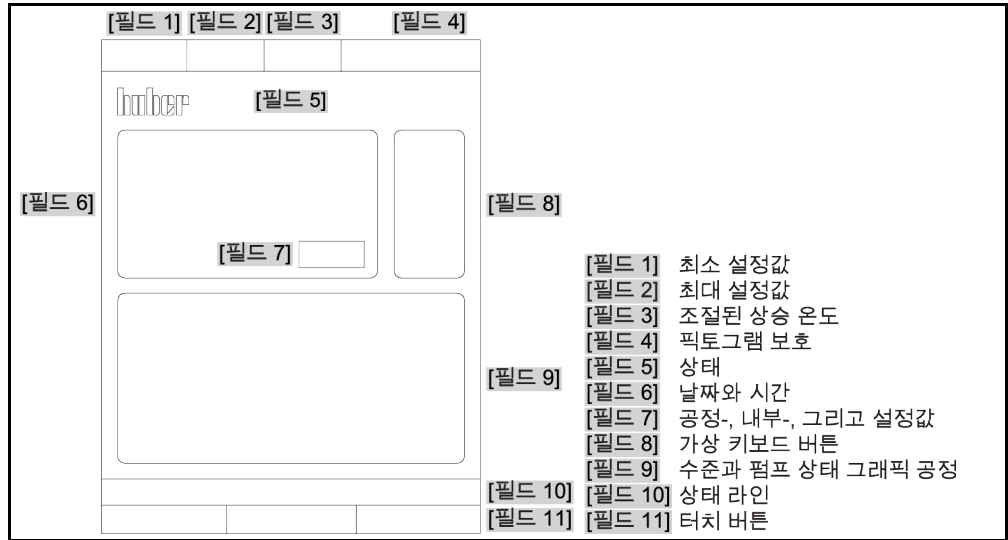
[필드 1] [필드 2] [필드 3] [필드 4]

huber [필드 5]

[필드 6]

[필드 7]

[필드 8]

[필드 9]

[필드 10]

[필드 11]

[필드 1] 최소 설정값
[필드 2] 최대 설정값
[필드 3] 조절된 상승 온도
[필드 4] 픽토그램 보호
[필드 5] 상태
[필드 6] 날짜와 시간
[필드 7] 공정-, 내부-, 그리고 설정값
[필드 8] 가상 키보드 버튼
[필드 9] 수준과 펌프 상태 그래픽 공정
[필드 10] 상태 라인
[필드 11] 터치 버튼